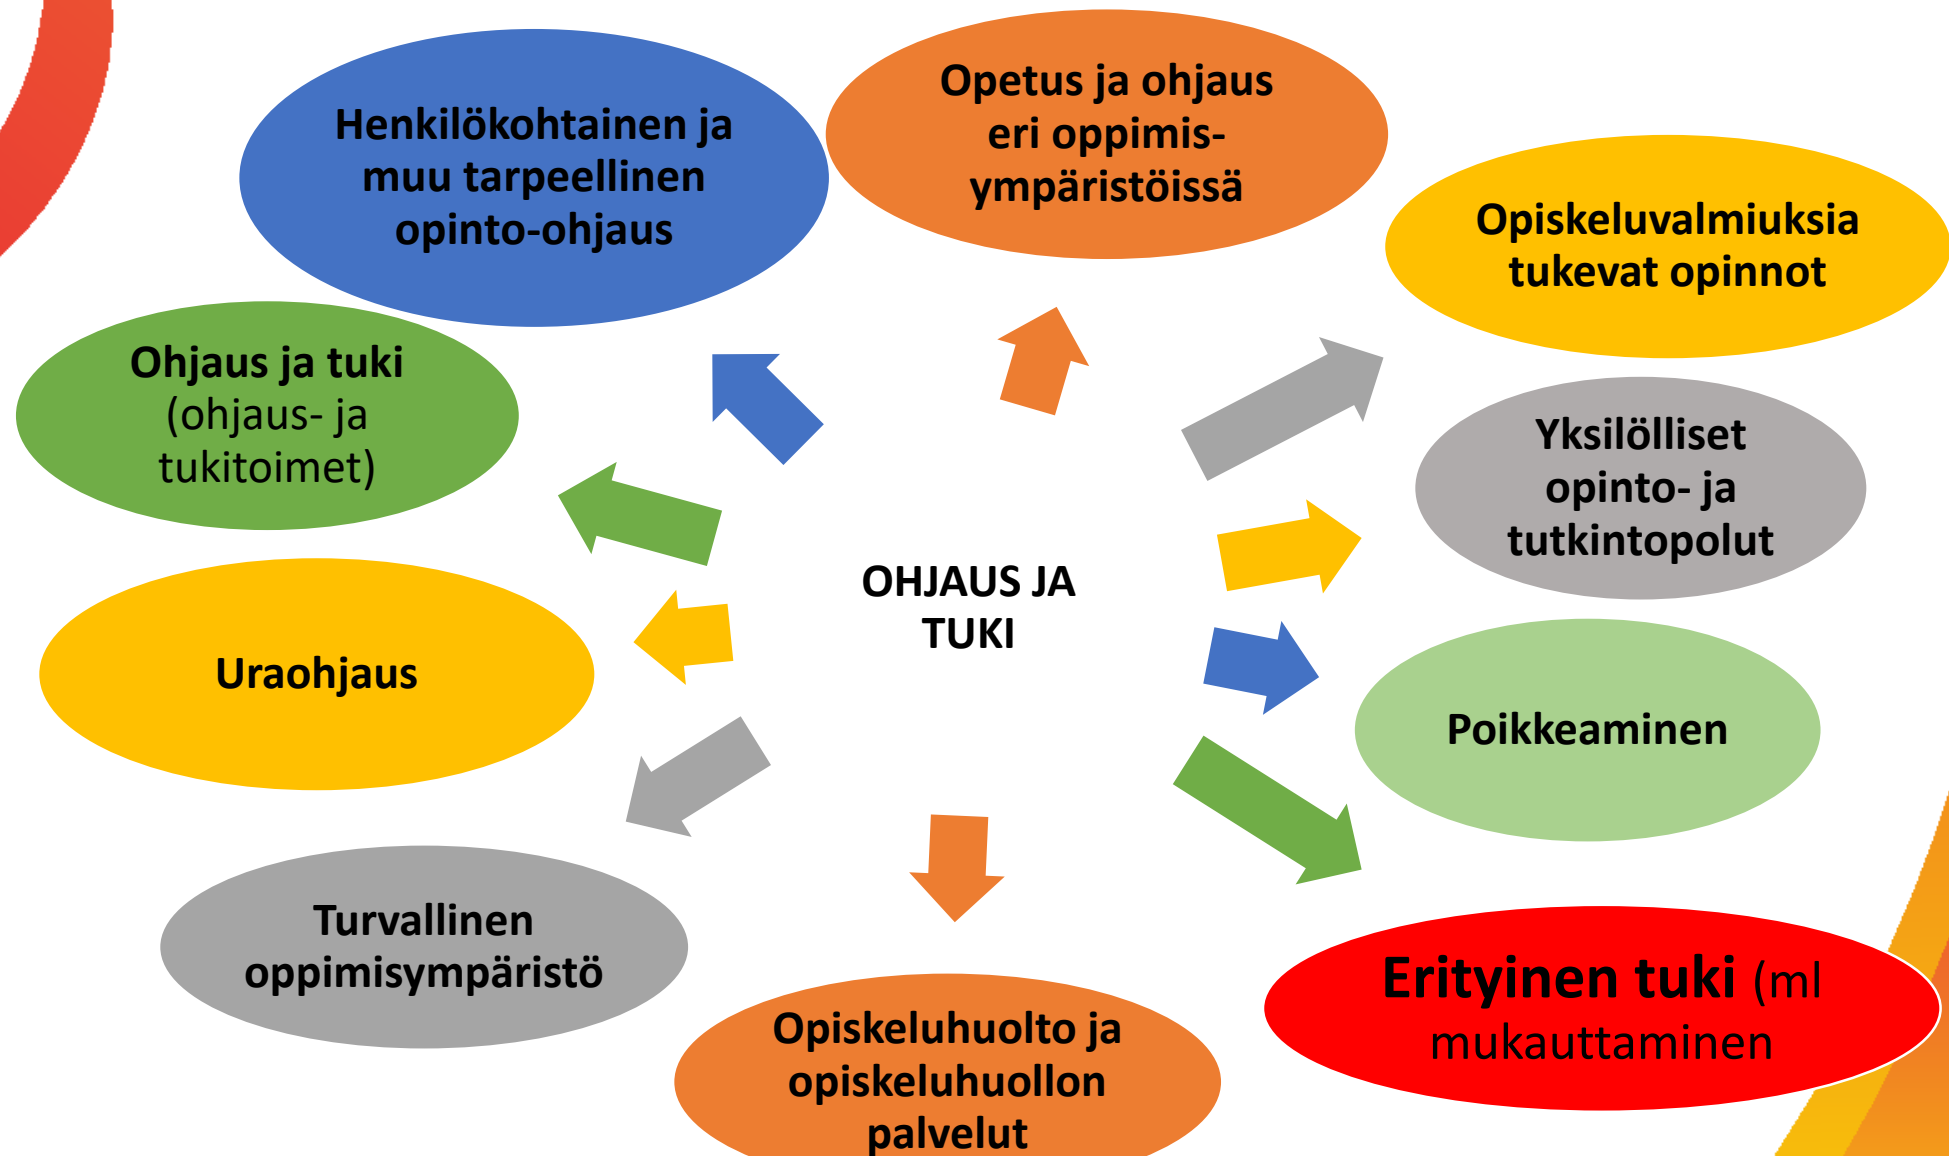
Henkilökohtainen ja muu tarpeellinen opinto-ohjaus

Opetus ja ohjaus eri oppimisympäristöissä

Opiskeluvalmiuksia tukevat opinnot

Ohjaus ja tuki (ohjaus- ja tukitoimet)

Yksilölliset opinto- ja tutkintopolut

OHJAUS JA TUKI

Uraohjaus

Poikkeaminen

Turvallinen oppimisympäristö

Erityinen tuki (ml mukauttaminen

Opiskeluhuolto ja opiskeluhuollon palvelut